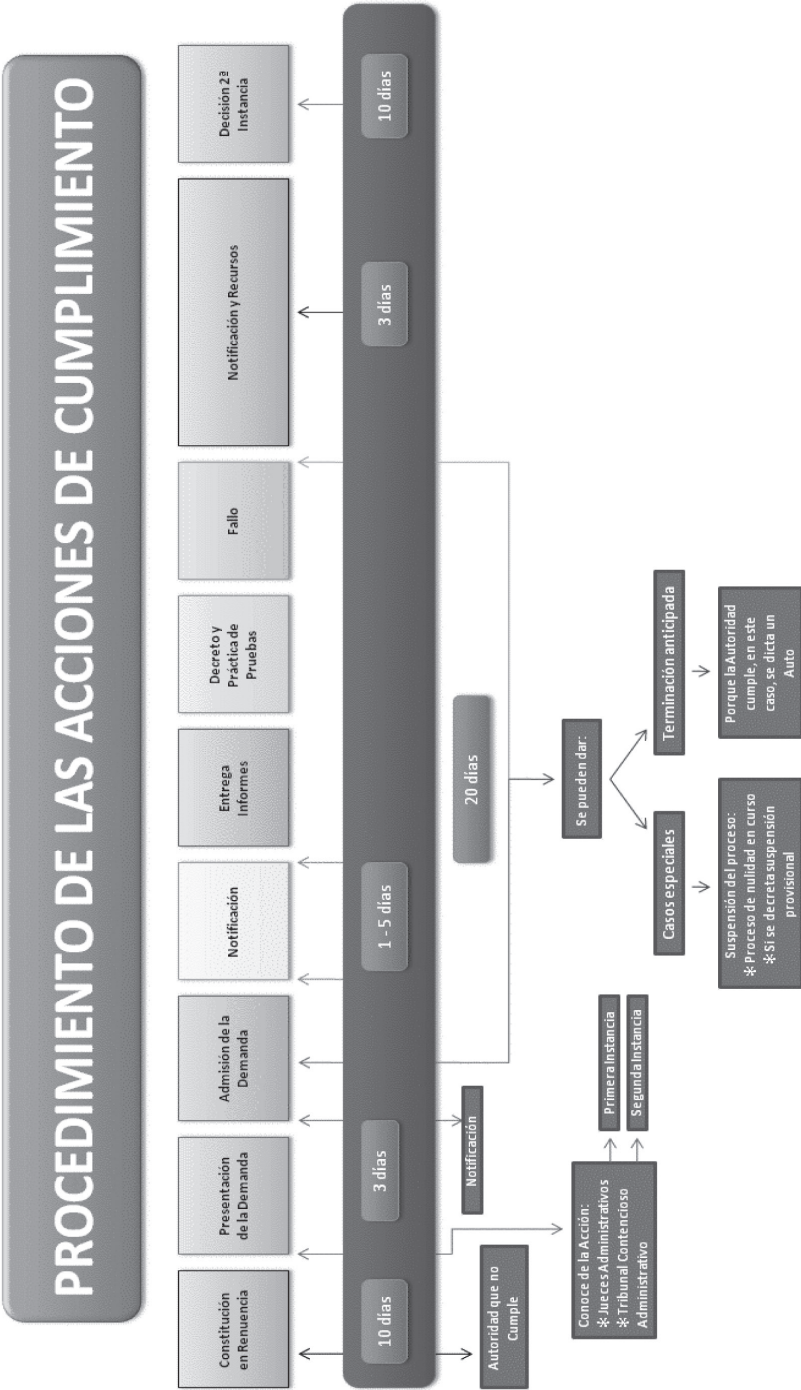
PROCEDIMIENTO DE LAS ACCIONES DE CUMPLIMIENTO

Constitución en Renuencia

Presentación de la Demanda

Admisión de la Demanda

Notificación

Entrega Informes

Decreto y Práctica de Pruebas

Fallo

Notificación y Recursos

Decisión 2ª Instancia

10 días

3 días

1 - 5 días

20 días

3 días

10 días

Autoridad que no Cumple

Notificación

Conoce de la Acción:
* Jueces Administrativos
* Tribunal Contencioso Administrativo

Primera Instancia

Segunda Instancia

Se pueden dar:

Casos especiales

Terminación anticipada

Suspensión del proceso:
* Proceso de nulidad en curso
* Si se decreta suspensión provisional

Porque la Autoridad cumple, en este caso, se dicta un Auto